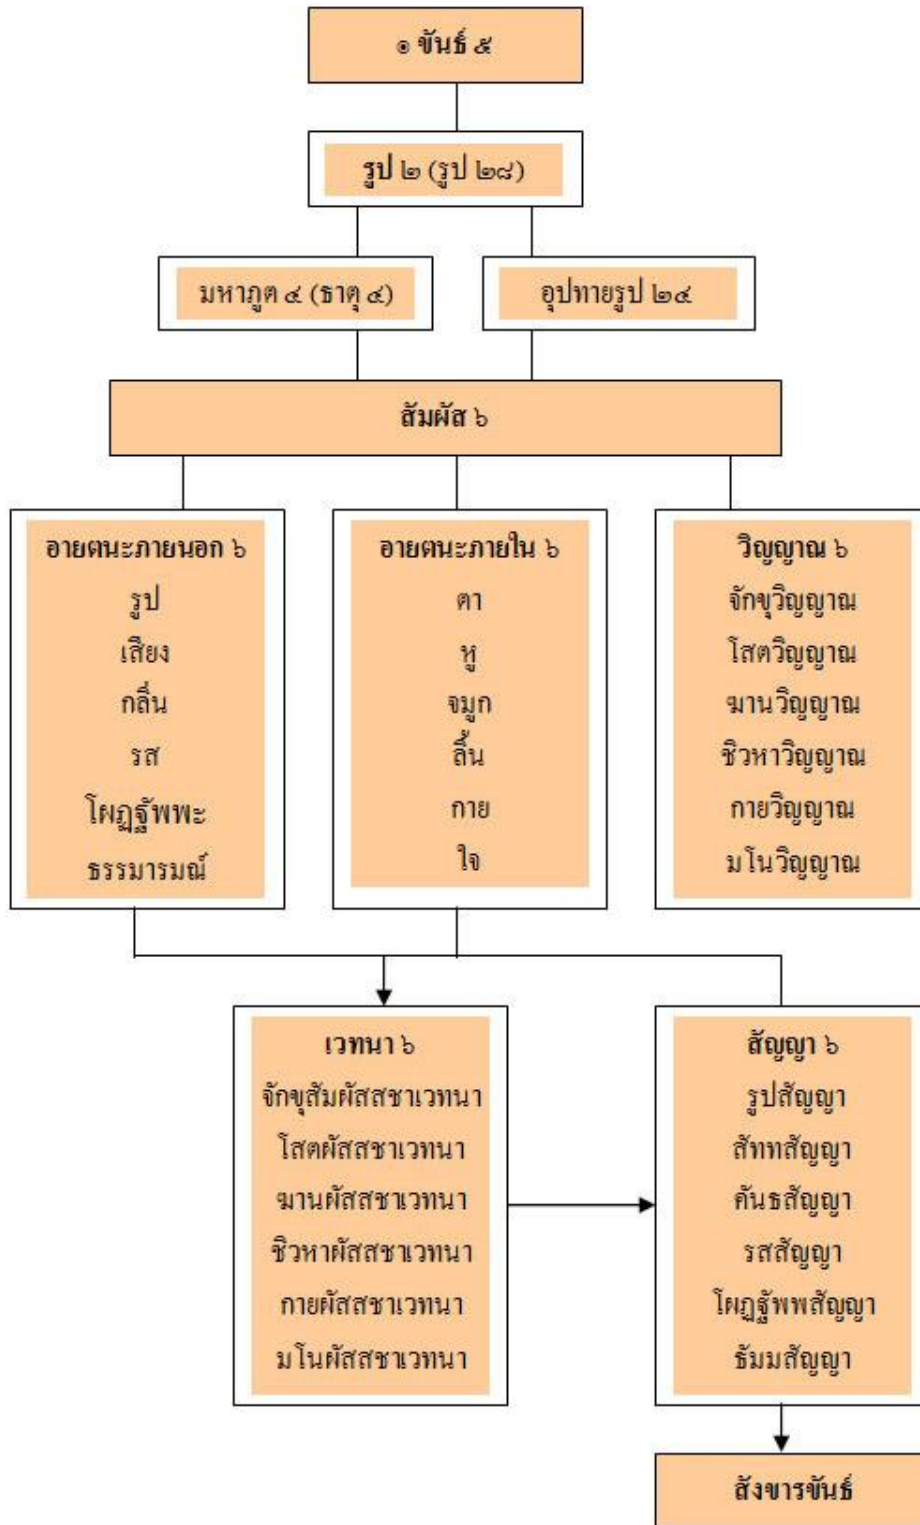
๑ ขันธ์ ๕

รูป ๒ (รูป ๒๘)

มหาภูต ๔ (ธาตุ ๔)

อุปทายรูป ๒๔

สัมผัส ๖

อายตนะภายนอก ๖
รูป
เสียง
กลิ่น
รส
โผฏฐัพพะ
ธรรมารมณ์

อายตนะภายใน ๖
ตา
หู
จมูก
ลิ้น
กาย
ใจ

วิญญาณ ๖
จักขุวิญญาณ
โสตวิญญาณ
ฆานวิญญาณ
ชิวหาวิญญาณ
กายวิญญาณ
มโนวิญญาณ

เวทนา ๖
จักขุสัมผัสสชาเวทนา
โสตผัสสชาเวทนา
ฆานผัสสชาเวทนา
ชิวหาผัสสชาเวทนา
กายผัสสชาเวทนา
มโนผัสสชาเวทนา

สัญญา ๖
รูปสัญญา
สัททสัญญา
คันธสัญญา
รสสัญญา
โผฏฐัพพสัญญา
ธัมมสัญญา

สังขารขันธ์